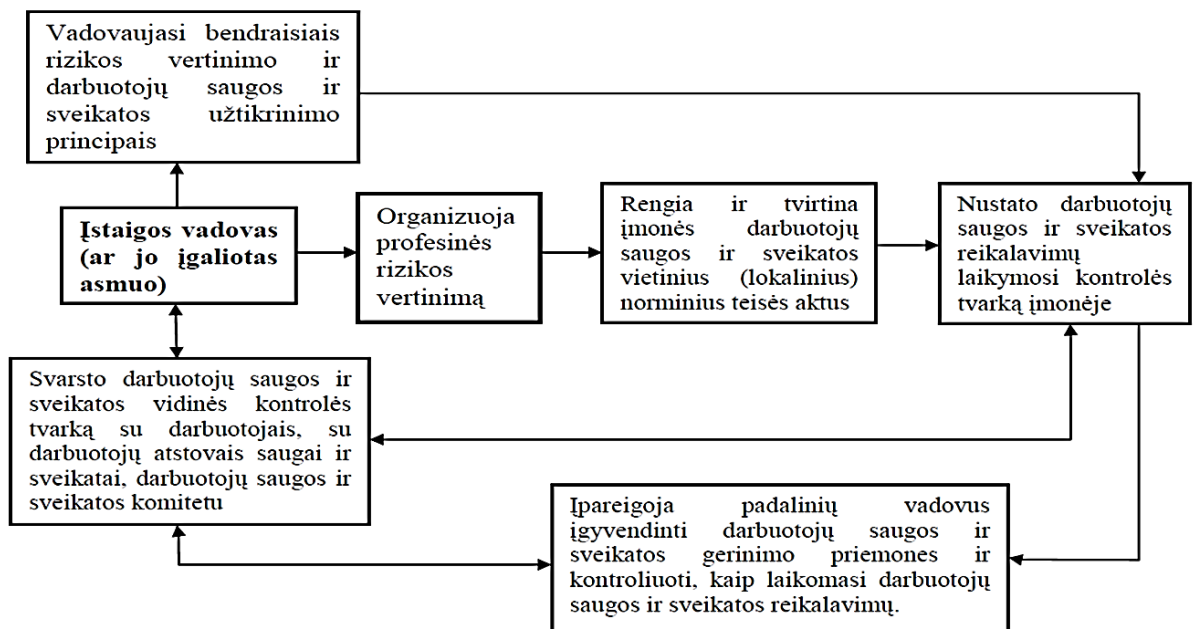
Vadovaujasi bendraisiais rizikos vertinimo ir darbuotojų saugos ir sveikatos užtikrinimo principais

Įstaigos vadovas (ar jo įgaliotas asmuo)

Organizuoja profesinės rizikos vertinimą

Rengia ir tvirtina įmonės darbuotojų saugos ir sveikatos vietinius (lokalinius) norminius teisės aktus

Nustato darbuotojų saugos ir sveikatos reikalavimų laikymosi kontrolės tvarką įmonėje

Svarsto darbuotojų saugos ir sveikatos vidinės kontrolės tvarką su darbuotojais, su darbuotojų atstovais saugai ir sveikatai, darbuotojų saugos ir sveikatos komitetu

Įpareigoja padalinių vadovus įgyvendinti darbuotojų saugos ir sveikatos gerinimo priemones ir kontroliuoti, kaip laikomasi darbuotojų saugos ir sveikatos reikalavimų.